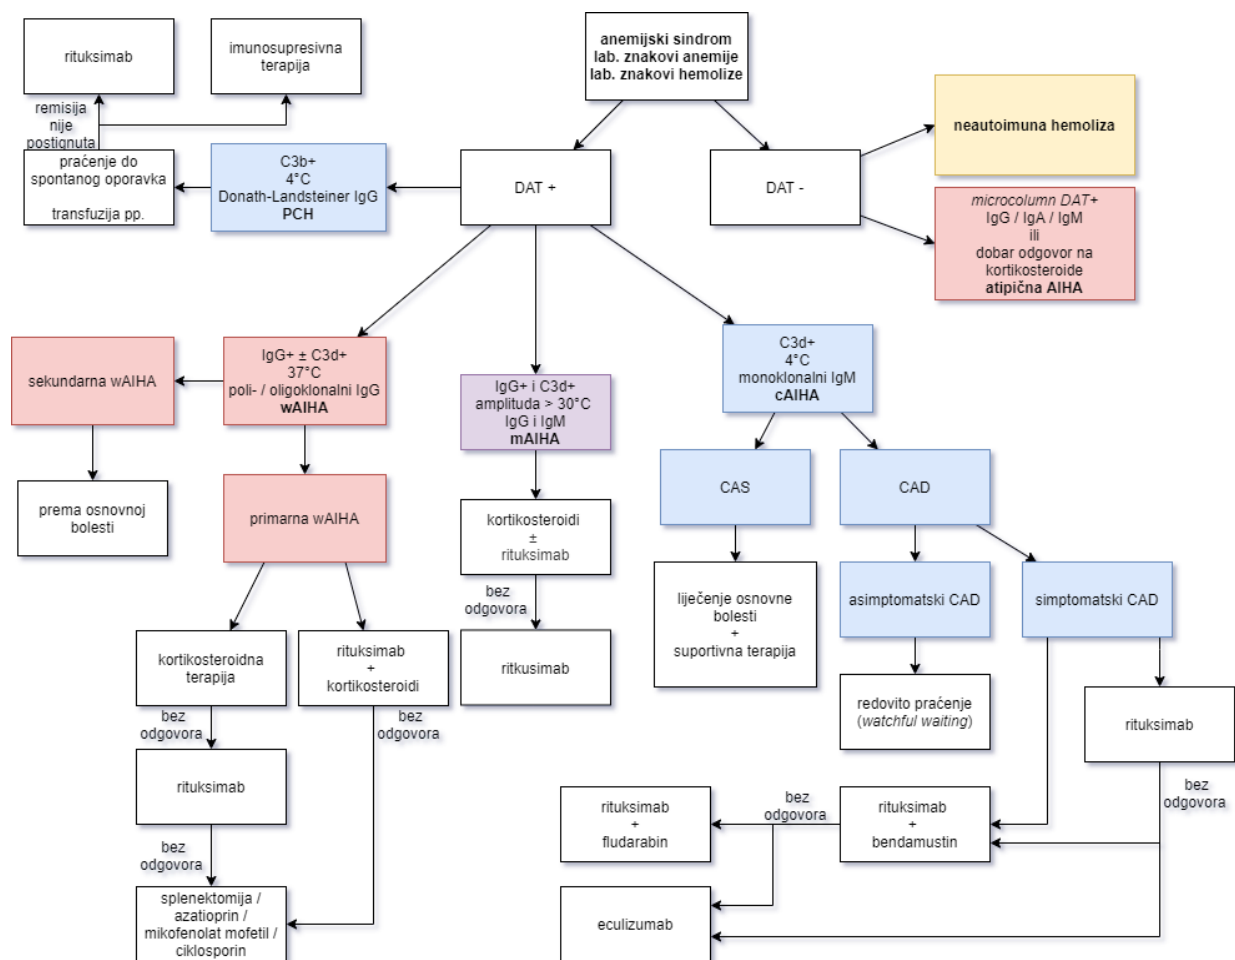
anemijski sindrom
lab. znakovi anemije
lab. znakovi hemolize

rituksimab

imunosupresivna terapija

remisija nije postignuta

praćenje do spontanog oporavka

transfuzija pp.

C3b+
4°C
Donath-Landsteiner IgG
PCH

DAT +

DAT -

neautoimuna hemoliza

*microcolumn DAT*+
IgG / IgA / IgM
ili
dobar odgovor na kortikosteroide
atipična AIHA

sekundarna wAIHA

IgG+ ± C3d+
37°C
poli- / oligoklonalni IgG
wAIHA

IgG+ i C3d+
amplituda > 30°C
IgG i IgM
mAIHA

C3d+
4°C
monoklonalni IgM
cAIHA

prema osnovnoj bolesti

primarna wAIHA

kortikosteroidi
±
rituksimab

bez odgovora

ritkusimab

CAS

CAD

liječenje osnovne bolesti
+
suportivna terapija

asimptomatski CAD

simptomatski CAD

kortikosteroidna terapija

rituksimab
+
kortikosteroidi

bez odgovora

bez odgovora

redovito praćenje
(*watchful waiting*)

rituksimab

rituksimab

bez odgovora

bez odgovora

rituksimab
+
fludarabin

bez odgovora

rituksimab
+
bendamustin

splenektomija /
azatioprin /
mikofenolat mofetil /
ciklosporin

eculizumab